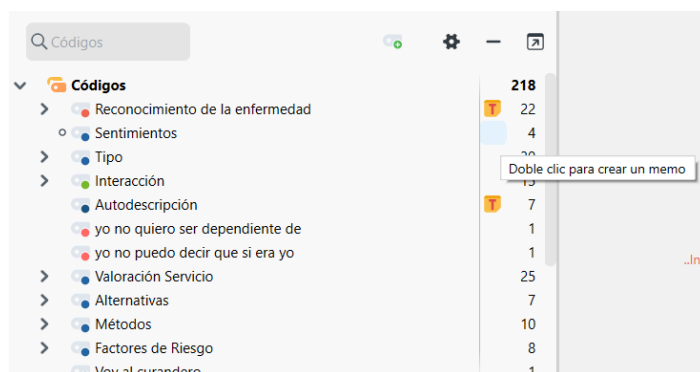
Códigos

Códigos 218
Reconocimiento de la enfermedad T 22
Sentimientos 4
Tipo 20
Doble clic para crear un memo
Interacción 15
Autodescripción T 7
yo no quiero ser dependiente de 1
yo no puedo decir que si era yo 1
Valoración Servicio 25
Alternativas 7
Métodos 10
Factores de Riesgo 8
Voy al curandero 1

..In